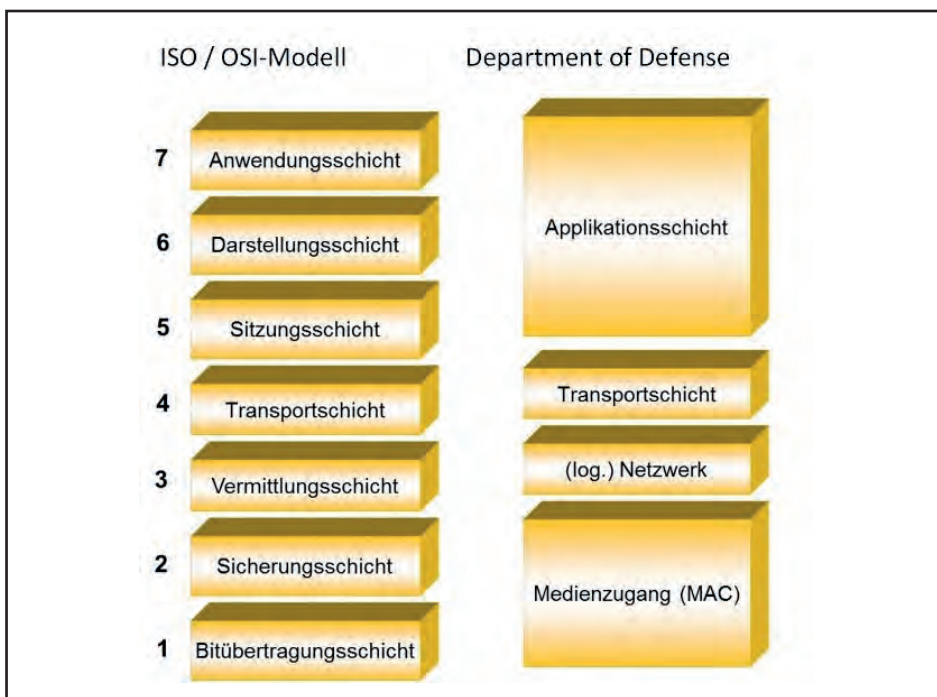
ISO / OSI-Modell

Department of Defense

7 Anwendungsschicht

6 Darstellungsschicht

5 Sitzungsschicht

4 Transportschicht

3 Vermittlungsschicht

2 Sicherungsschicht

1 Bitübertragungsschicht

Applikationsschicht

Transportschicht

(log.) Netzwerk

Medienzugang (MAC)